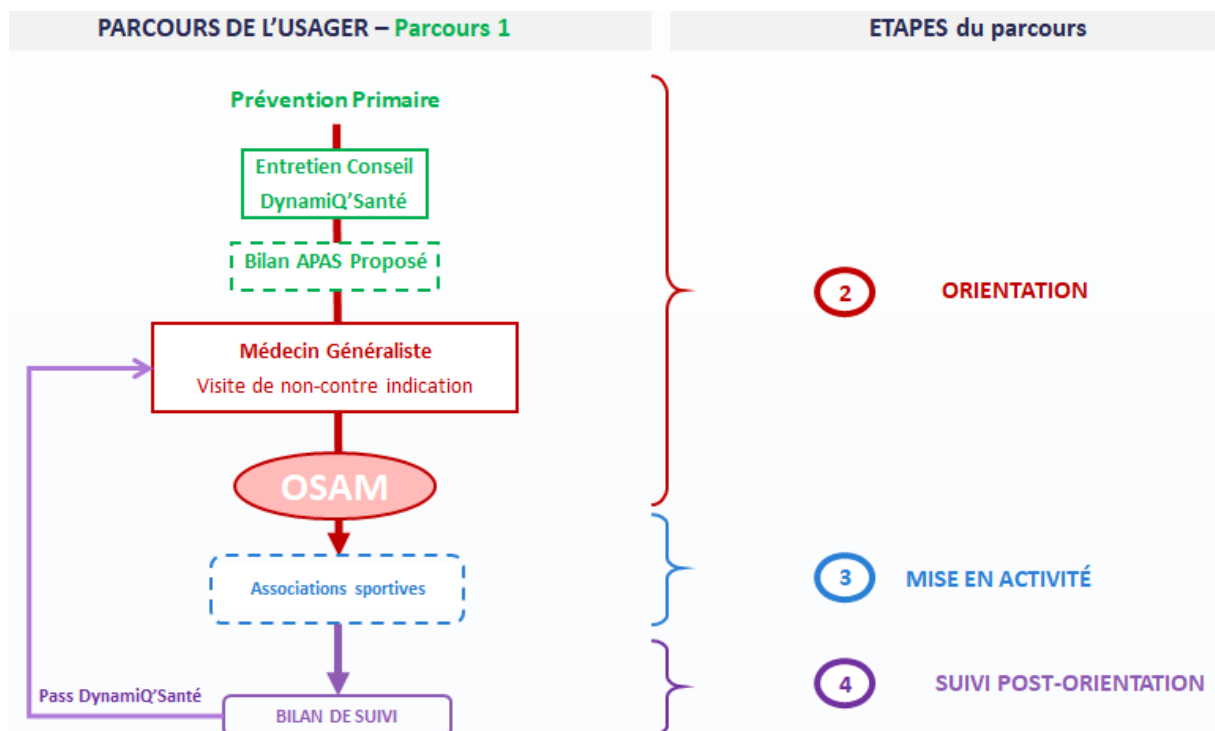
PARCOURS DE L'USAGER – Parcours 1

ETAPES du parcours

Prévention Primaire

Entretien Conseil
DynamiQ'Santé

Bilan APAS Proposé

Médecin Généraliste
Visite de non-contre indication

OSAM

Associations sportives

Pass DynamiQ'Santé

BILAN DE SUIVI

2 ORIENTATION

3 MISE EN ACTIVITÉ

4 SUIVI POST-ORIENTATION